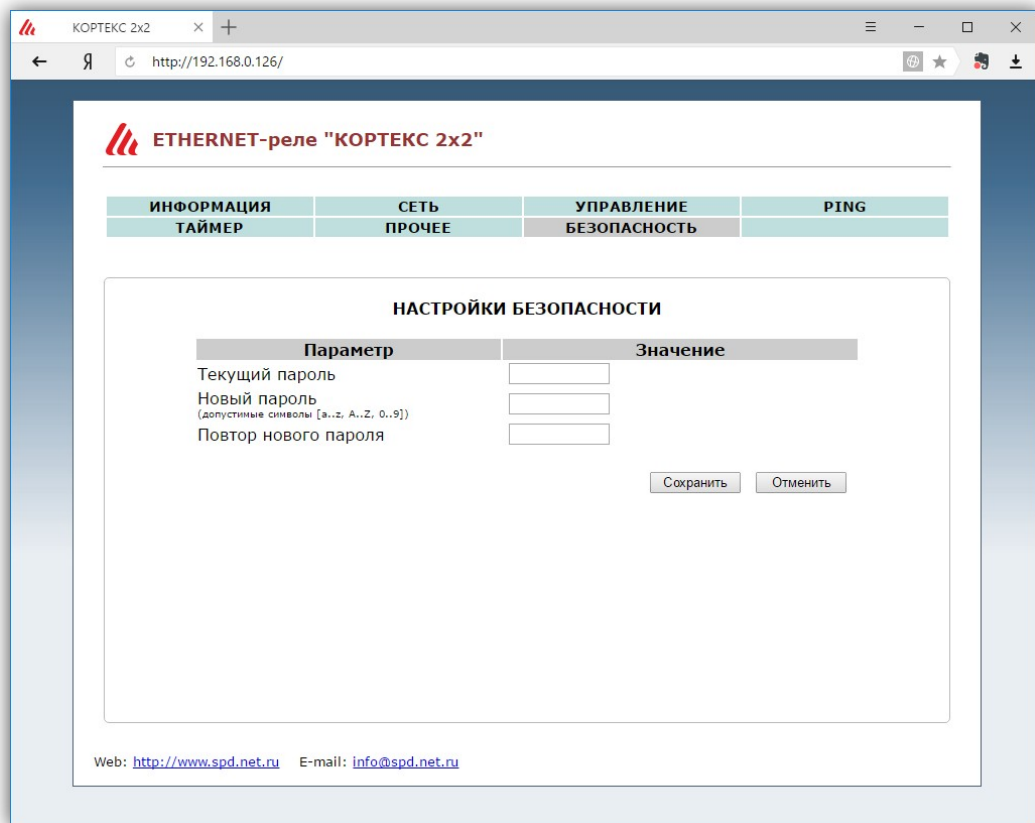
КОРТЕКС 2x2

Я http://192.168.0.126/

ETHERNET-реле "КОРТЕКС 2x2"

| ИНФОРМАЦИЯ | СЕТЬ | УПРАВЛЕНИЕ | PING |
|---|---|---|---|
| ТАЙМЕР | ПРОЧЕЕ | БЕЗОПАСНОСТЬ | |

НАСТРОЙКИ БЕЗОПАСНОСТИ

| Параметр | Значение |
|---|---|
| Текущий пароль | |
| Новый пароль (допустимые символы [a..z, A..Z, 0..9]) | |
| Повтор нового пароля | |

Сохранить Отменить

Web: http://www.spd.net.ru E-mail: info@spd.net.ru